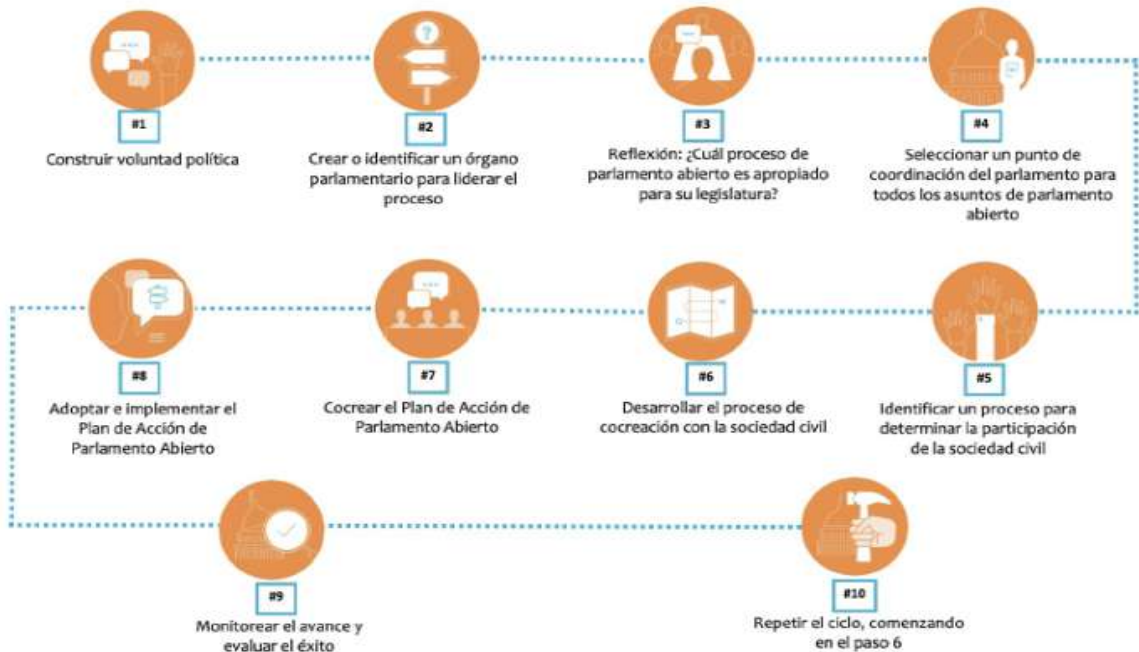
#1
Construir voluntad política

#2
Crear o identificar un órgano parlamentario para liderar el proceso

#3
Reflexión: ¿Cuál proceso de parlamento abierto es apropiado para su legislatura?

#4
Seleccionar un punto de coordinación del parlamento para todos los asuntos de parlamento abierto

#8
Adoptar e implementar el Plan de Acción de Parlamento Abierto

#7
Cocrear el Plan de Acción de Parlamento Abierto

#6
Desarrollar el proceso de cocreación con la sociedad civil

#5
Identificar un proceso para determinar la participación de la sociedad civil

#9
Monitorear el avance y evaluar el éxito

#10
Repetir el ciclo, comenzando en el paso 6